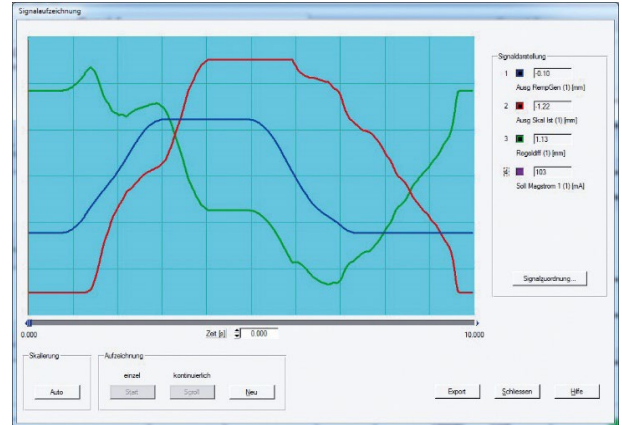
Signalaufzeichnung

Signaldarstellung

1 -0.10
Ausg RampGen (1) [mm]

2 -1.22
Ausg Skal Ist (1) [mm]

3 1.13
Regeldiff (1) [mm]

4 103
Soll Magstrom 1 (1) [mA]

Signalzuordnung...

0.000

Zeit [s] 0.000

10.000

Skalierung

Auto

Aufzeichnung

einzel

kontinuierlich

Start

Scroll

Neu

Export

Schliessen

Hilfe